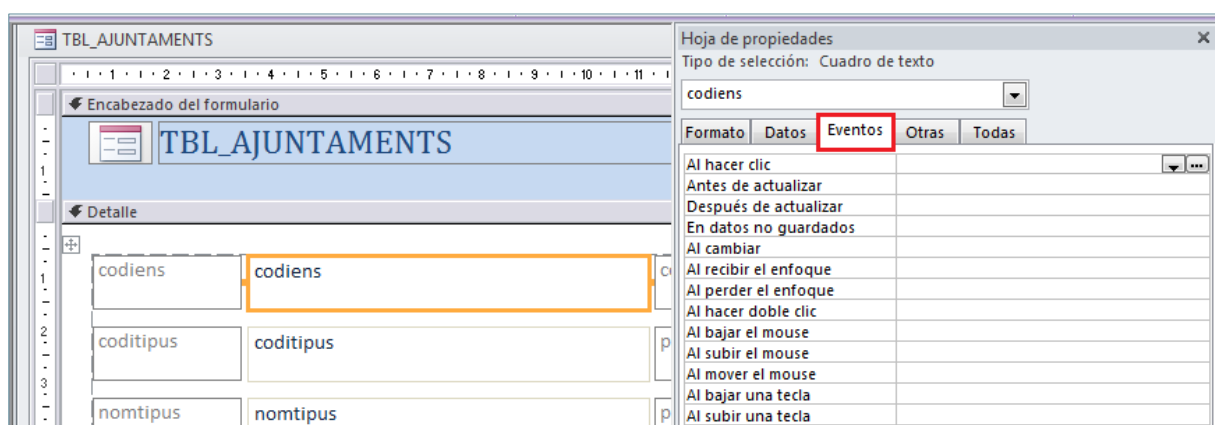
TBL_AJUNTAMENTS

1 2 3 4 5 6 7 8 9 10 11

Encabezado del formulario

TBL_AJUNTAMENTS

Detalle

codiens
codiens
coditipus
coditipus
nomtipus
nomtipus

Hoja de propiedades
×
Tipo de selección: Cuadro de texto
codiens

| Formato | Datos | Eventos | Otras | Todas |
|---|---|---|---|---|

| | |
|---|---|
| Al hacer clic | |
| Antes de actualizar | |
| Después de actualizar | |
| En datos no guardados | |
| Al cambiar | |
| Al recibir el enfoque | |
| Al perder el enfoque | |
| Al hacer doble clic | |
| Al bajar el mouse | |
| Al subir el mouse | |
| Al mover el mouse | |
| Al bajar una tecla | |
| Al subir una tecla | |